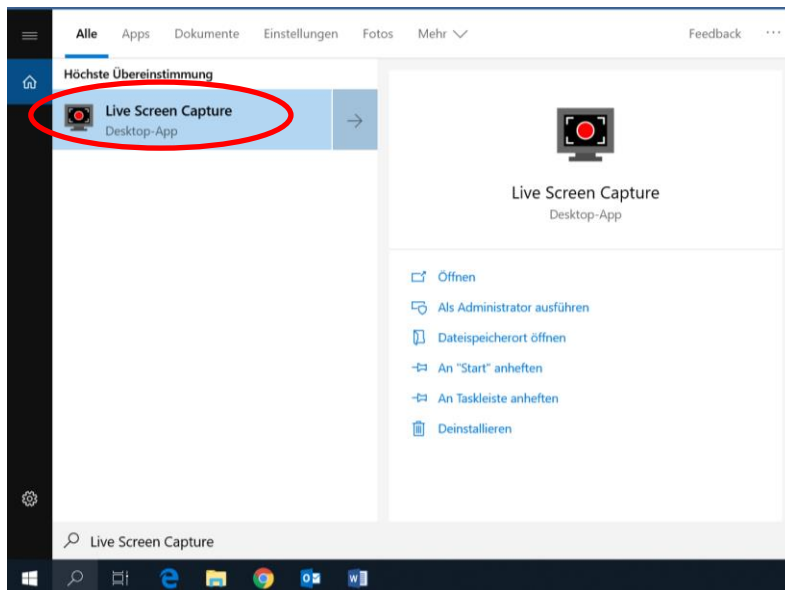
Alle Apps Dokumente Einstellungen Fotos Mehr

Feedback ···

Höchste Übereinstimmung

Live Screen Capture
Desktop-App

Live Screen Capture
Desktop-App

Öffnen

Als Administrator ausführen

Dateispeicherort öffnen

An "Start" anheften

An Taskleiste anheften

Deinstallieren

Live Screen Capture